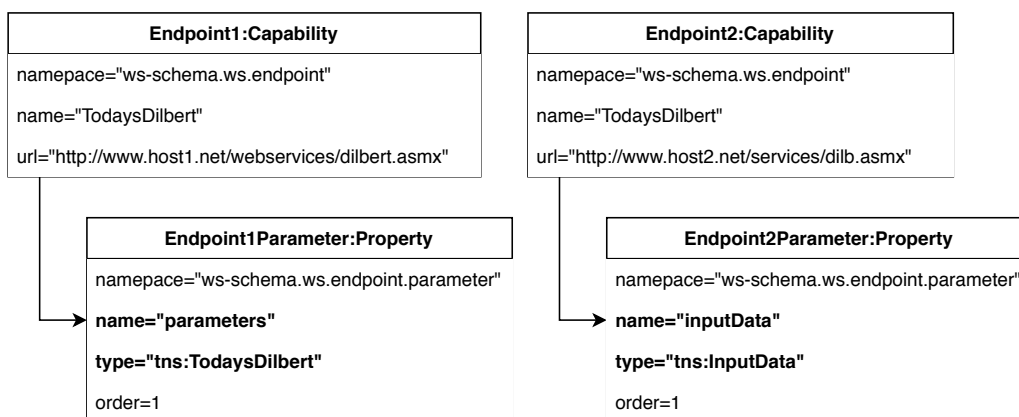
Endpoint1:Capability

namepace="ws-schema.ws.endpoint"

name="TodaysDilbert"

url="http://www.host1.net/webservices/dilbert.asmx"

Endpoint1Parameter:Property

namepace="ws-schema.ws.endpoint.parameter"

name="parameters"

type="tns:TodaysDilbert"

order=1

Endpoint2:Capability

namepace="ws-schema.ws.endpoint"

name="TodaysDilbert"

url="http://www.host2.net/services/dilb.asmx"

Endpoint2Parameter:Property

namepace="ws-schema.ws.endpoint.parameter"

name="inputData"

type="tns:InputData"

order=1